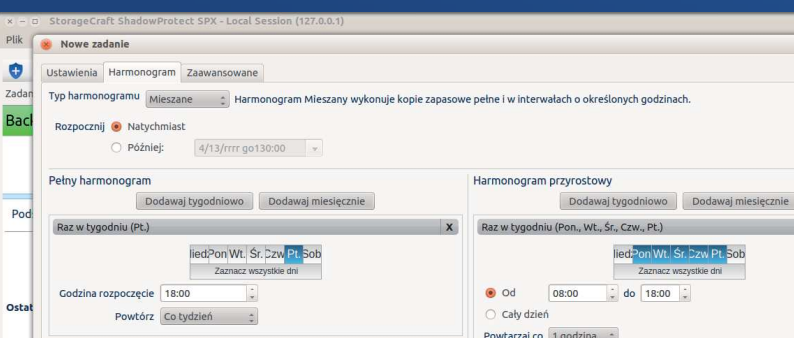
StorageCraft ShadowProtect SPX - Local Session (127.0.0.1)

Plik

Zadan

Back

Pod

Ostat

Nowe zadanie

Ustawienia | Harmonogram | Zaawansowane

Typ harmonogramu Mieszane Harmonogram Mieszany wykonuje kopie zapasowe pełne i w interwałach o określonych godzinach.

Rozpocznij Natychmiast

Później: 4/13/rrrr go130:00

Pełny harmonogram

Dodawaj tygodniowo | Dodawaj miesięcznie

Raz w tygodniu (Pt.) X

Nied Pon Wt. Śr. Czw Pt. Sob

Zaznacz wszystkie dni

Godzina rozpoczęcie 18:00

Powtórz Co tydzień

Harmonogram przyrostowy

Dodawaj tygodniowo | Dodawaj miesięcznie

Raz w tygodniu (Pon., Wt., Śr., Czw., Pt.)

Nied Pon Wt. Śr. Czw Pt. Sob

Zaznacz wszystkie dni

Od 08:00 do 18:00

Cały dzień

Powtarzaj co 1 godzina